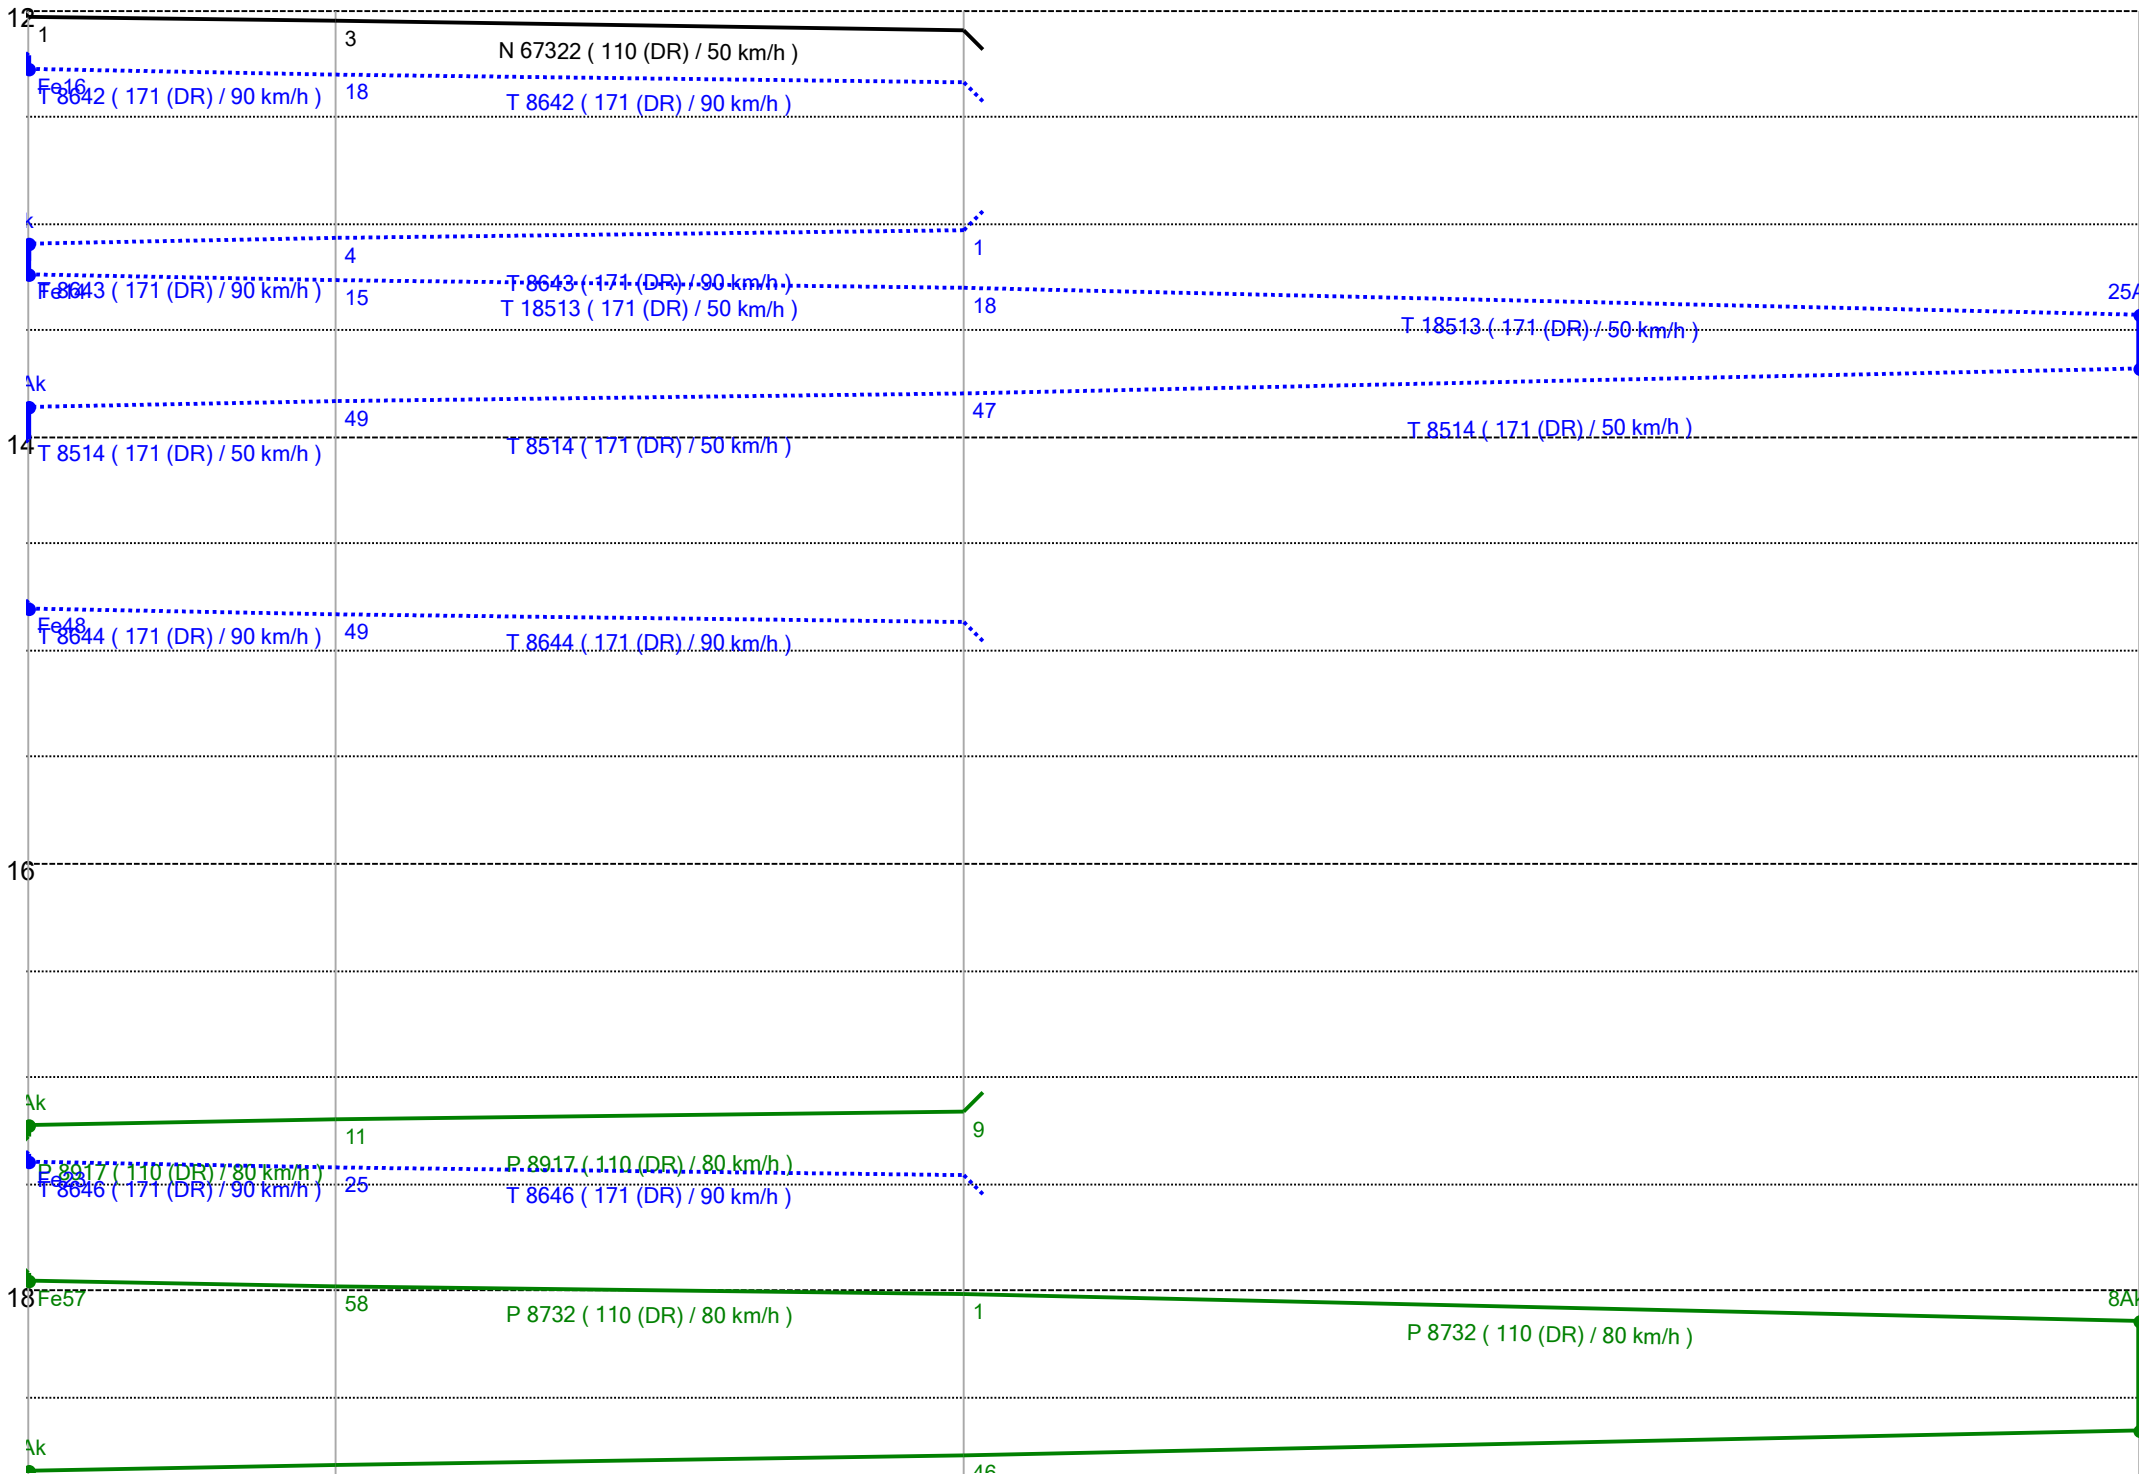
12
1
3
N 67322 ( 110 (DR) / 50 km/h )
Fe16
T 8642 ( 171 (DR) / 90 km/h )
18
T 8642 ( 171 (DR) / 90 km/h )
k
4
1
Fe64
T 8643 ( 171 (DR) / 90 km/h )
15
T 8643 ( 171 (DR) / 90 km/h )
T 18513 ( 171 (DR) / 50 km/h )
18
25A
T 18513 ( 171 (DR) / 50 km/h )
Ak
49
47
14
T 8514 ( 171 (DR) / 50 km/h )
T 8514 ( 171 (DR) / 50 km/h )
T 8514 ( 171 (DR) / 50 km/h )
Fe48
T 8644 ( 171 (DR) / 90 km/h )
49
T 8644 ( 171 (DR) / 90 km/h )
16
Ak
11
9
P 8917 ( 110 (DR) / 80 km/h )
P 8917 ( 110 (DR) / 80 km/h )
Fe23
T 8646 ( 171 (DR) / 90 km/h )
25
T 8646 ( 171 (DR) / 90 km/h )
18
Fe57
58
P 8732 ( 110 (DR) / 80 km/h )
1
8A
P 8732 ( 110 (DR) / 80 km/h )
Ak
46